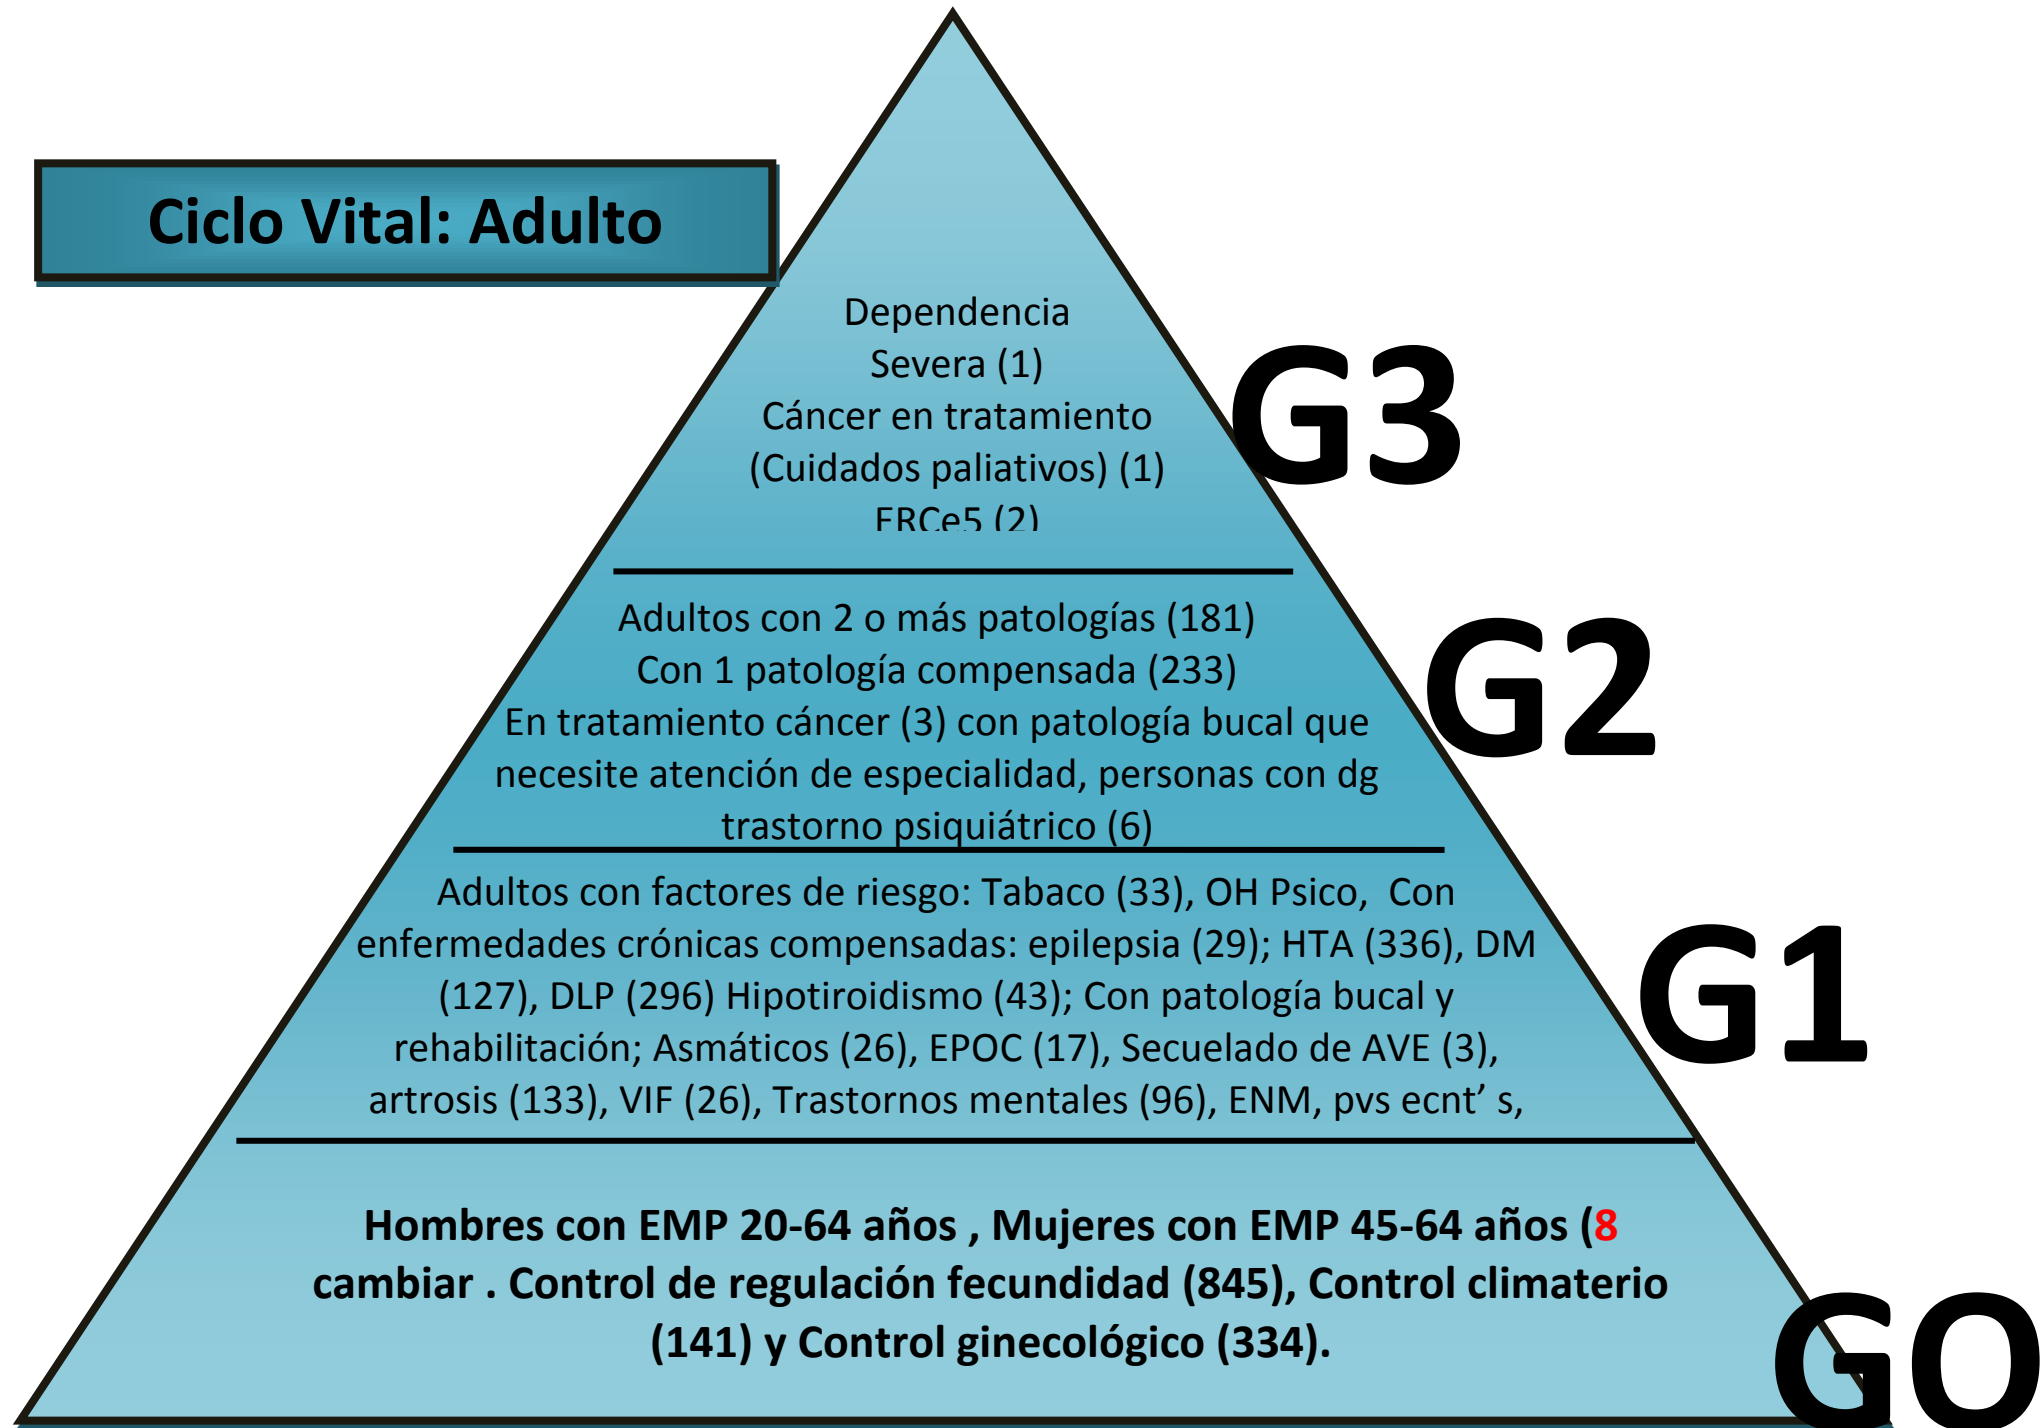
Ciclo Vital: Adulto

Dependencia Severa (1)
Cáncer en tratamiento (Cuidados paliativos) (1)
ERCe5 (2)

G3

Adultos con 2 o más patologías (181)
Con 1 patología compensada (233)
En tratamiento cáncer (3) con patología bucal que necesite atención de especialidad, personas con dg trastorno psiquiátrico (6)

G2

Adultos con factores de riesgo: Tabaco (33), OH Psico, Con enfermedades crónicas compensadas: epilepsia (29); HTA (336), DM (127), DLP (296) Hipotiroidismo (43); Con patología bucal y rehabilitación; Asmáticos (26), EPOC (17), Secuelado de AVE (3), artrosis (133), VIF (26), Trastornos mentales (96), ENM, pvs ecnt' s,

G1

Hombres con EMP 20-64 años , Mujeres con EMP 45-64 años (8 cambiar . Control de regulación fecundidad (845), Control climaterio (141) y Control ginecológico (334).

GO